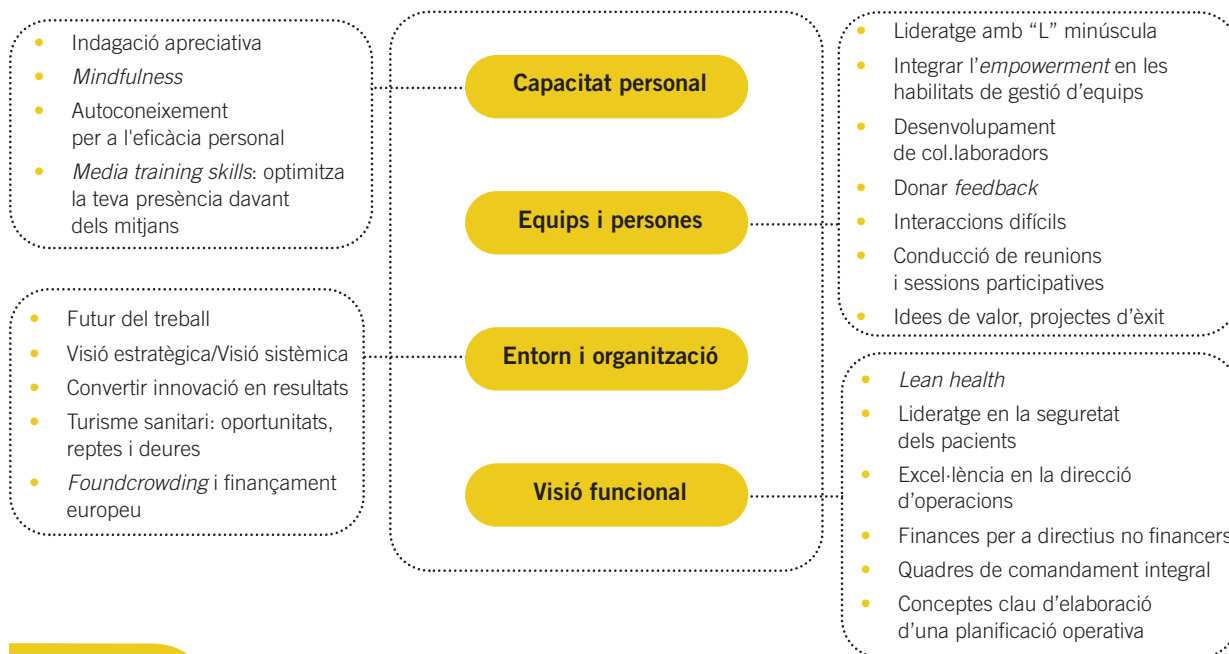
- Indagació apreciativa
- *Mindfulness*
- Autoconeixement per a l'eficàcia personal
- *Media training skills*: optimitza la teva presència davant dels mitjans

- Futur del treball
- Visió estratègica/Visió sistèmica
- Convertir innovació en resultats
- Turisme sanitari: oportunitats, reptes i deures
- *Foundcrowding* i finançament europeu

**Capacitat personal**

**Equips i persones**

**Entorn i organització**

**Visió funcional**

- Lideratge amb "L" minúscula
- Integrar l'*empowerment* en les habilitats de gestió d'equips
- Desenvolupament de col.laboradors
- Donar *feedback*
- Interaccions difícils
- Conducció de reunions i sessions participatives
- Idees de valor, projectes d'èxit

- *Lean health*
- Lideratge en la seguretat dels pacients
- Excel·lència en la direcció d'operacions
- Finances per a directius no financers
- Quadres de comandament integral
- Conceptes clau d'elaboració d'una planificació operativa